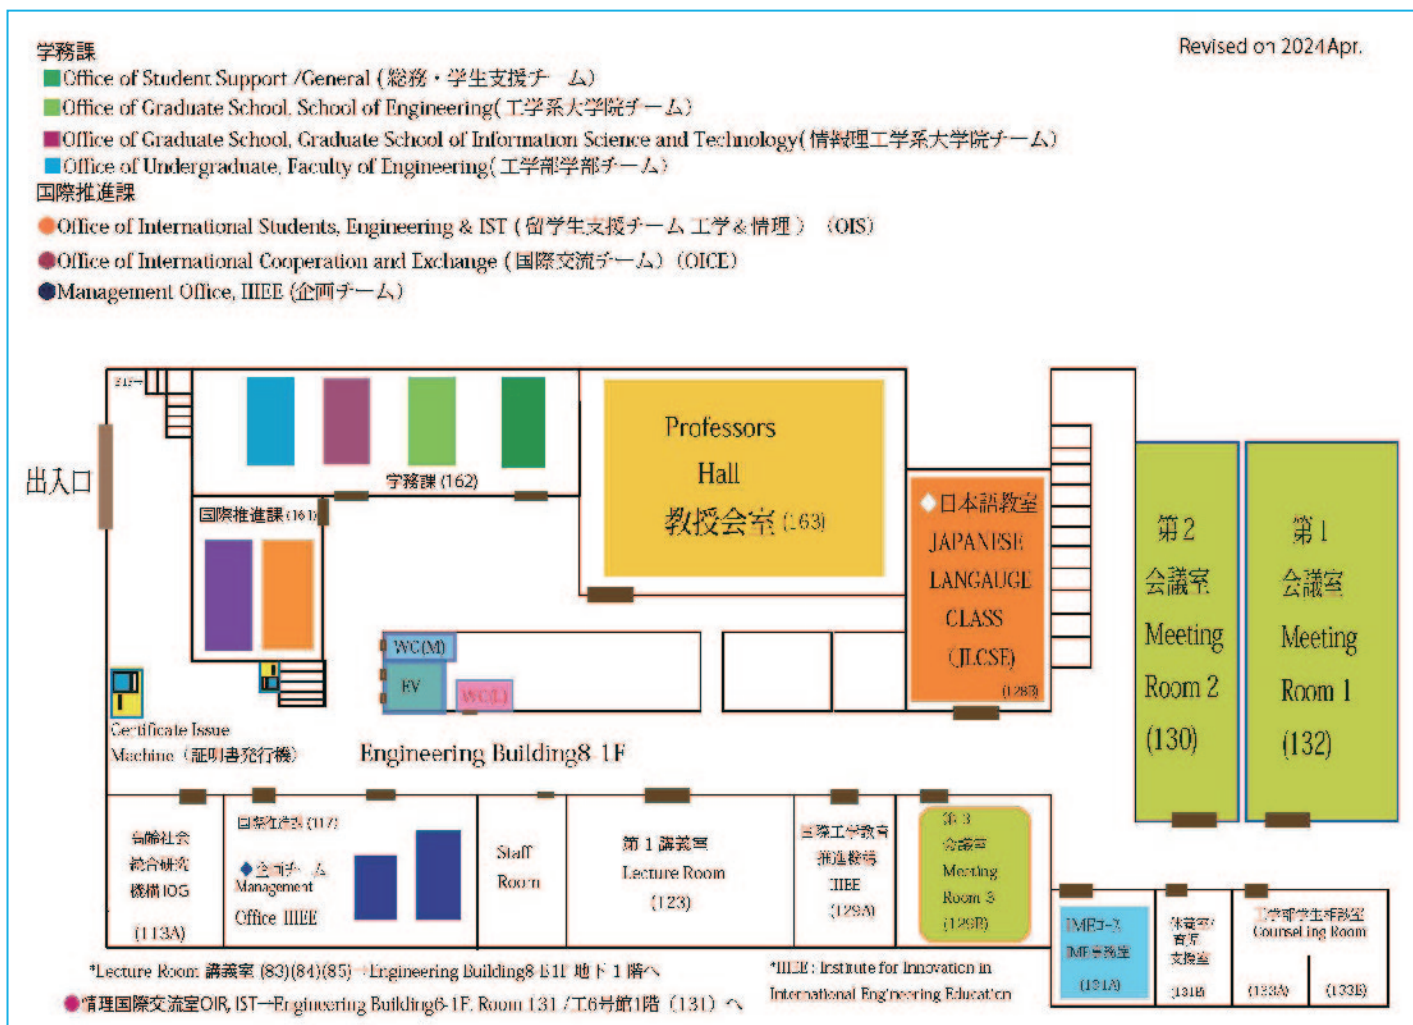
学務課
Office of Student Support /General（総務・学生支援チーム）
Office of Graduate School, School of Engineering（工学系大学院チーム）
Office of Graduate School, Graduate School of Information Science and Technology（情報理工学系大学院チーム）
Office of Undergraduate, Faculty of Engineering（工学部学部チーム）
国際推進課
Office of International Students, Engineering & IST（留学生支援チーム 工学＆情理）（OIS）
Office of International Cooperation and Exchange（国際交流チーム）（OICE）
Management Office, IIIEE（企画チーム）

Revised on 2024Apr.

出入口
学務課 (162)
Professors Hall 教授会室 (163)
国際推進課 (161)
◆日本語教室 JAPANESE LANGAUGE CLASS (JLCSE) (128)
第2会議室 Meeting Room 2 (130)
第1会議室 Meeting Room 1 (132)
WC(M)
EV
WC(L)
Certificate Issue Machine（証明書発行機）
Engineering Building8 1F
高齢社会総合研究機構 IOG (113A)
国際工学教育 (117)
◆企画チーム Management Office IIIEE
Staff Room
第1講義室 Lecture Room (123)
国際工学教育推進機構 IIIEE (129A)
第3会議室 Meeting Room 3 (129B)
IMEコース IME事務室 (131A)
保健室 育児支援室 131B
工学部学生相談室 Counseling Room (133A) (133B)
*Lecture Room 講義室 (83)(84)(85)→Engineering Building8 B1F 地下1階へ
*IIIEE : Institute for Innovation in International Engineering Education
情理国際交流室OIR, IST→Engineering Building6 1F, Room 131 /工6号館1階（131）へ